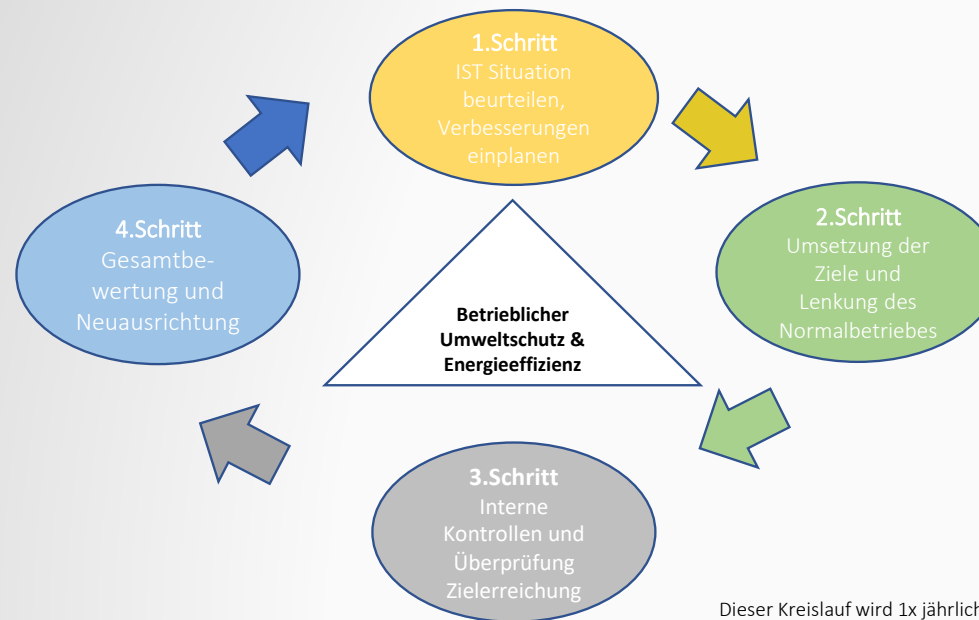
1.Schritt
IST Situation beurteilen, Verbesserungen einplanen

2.Schritt
Umsetzung der Ziele und Lenkung des Normalbetriebes

3.Schritt
Interne Kontrollen und Überprüfung Zielerreichung

4.Schritt
Gesamtbewertung und Neuausrichtung

Betrieblicher Umweltschutz & Energieeffizienz

Dieser Kreislauf wird 1x jährlich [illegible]